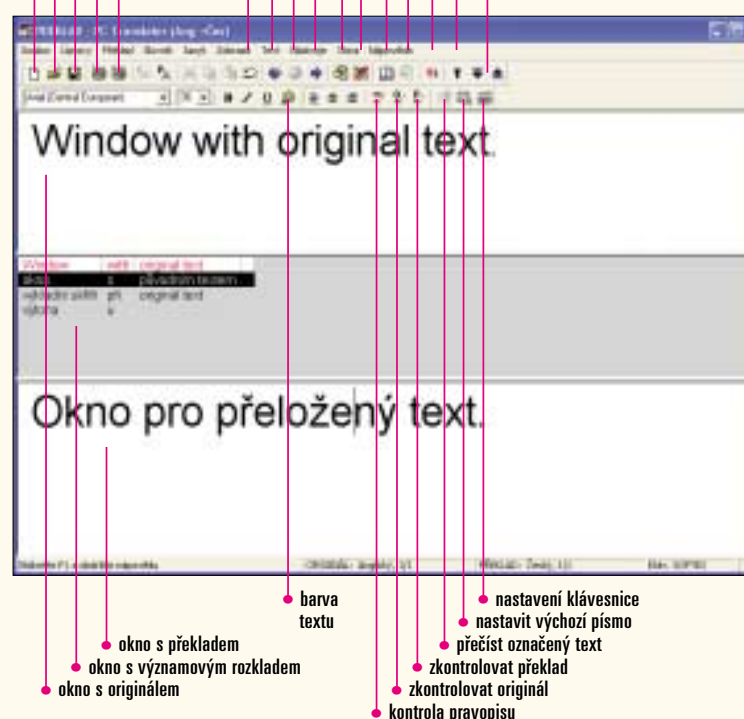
Window with original text.

| Window | with | original text |
|---|---|---|
| okno | s | původním textem |
| výchozí sloh | při | original text |
| výlohu | v | |

Okno pro přeložený text.

barva textu

nastavení klávesnice

nastavit výchozí písmo

přečíst označený text

zkontrolovat překlad

zkontrolovat originál

kontrola pravopisu

okno s překladem

okno s významovým rozkladem

okno s originálem